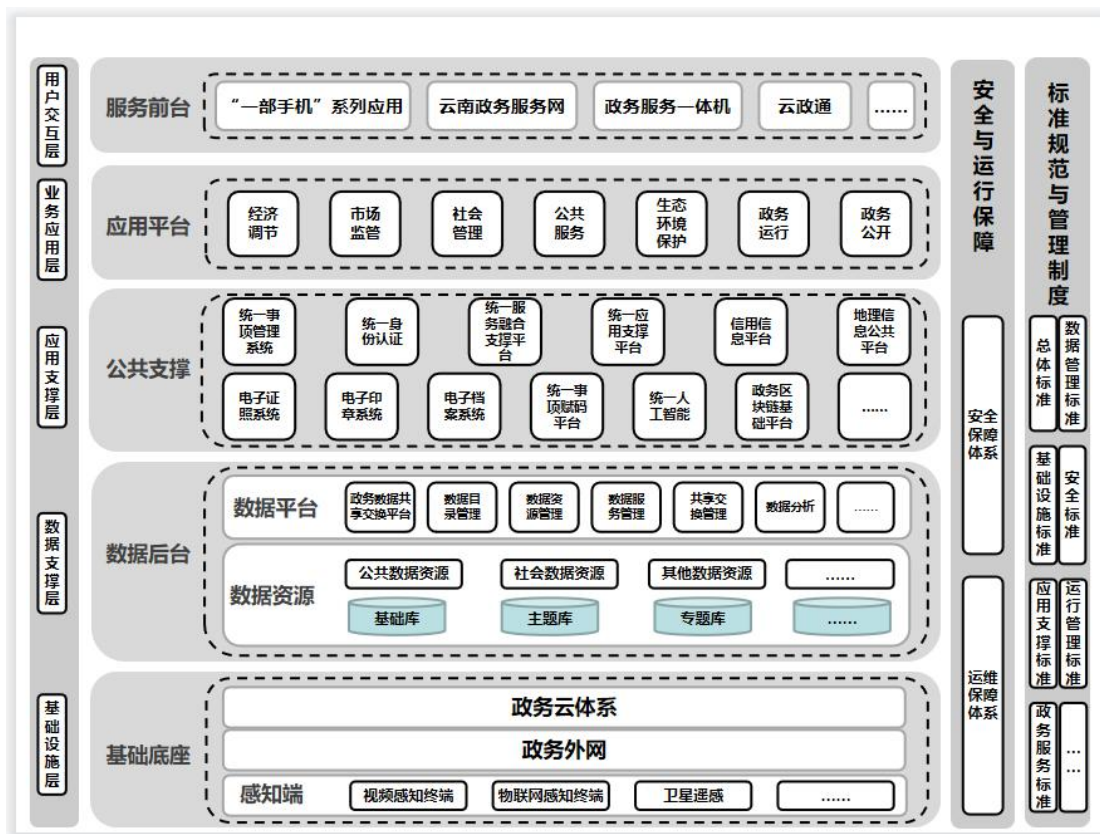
用户交互层

业务应用层

应用支撑层

数据支撑层

基础设施层

服务前台

“一部手机”系列应用

云南政务服务网

政务服务一体机

云政通

......

应用平台

经济调节

市场监管

社会管理

公共服务

生态环境保护

政务运行

政务公开

公共支撑

统一事项管理系统

统一身份认证

统一服务融合支撑平台

统一应用支撑平台

信用信息平台

地理信息公共平台

电子证照系统

电子印章系统

电子档案系统

统一事项赋码平台

统一人工智能

政务区块链基础平台

......

数据后台

数据平台

政务数据共享交换平台

数据目录管理

数据资源管理

数据服务管理

共享交换管理

数据分析

......

数据资源

公共数据资源

社会数据资源

其他数据资源

......

基础库

主题库

专题库

......

基础底座

政务云体系

政务外网

感知端

视频感知终端

物联网感知终端

卫星遥感

......

安全与运行保障

安全保障体系

运维保障体系

标准规范与管理制度

总体标准

数据管理标准

基础设施标准

安全标准

应用支撑标准

运行管理标准

政务服务标准

...